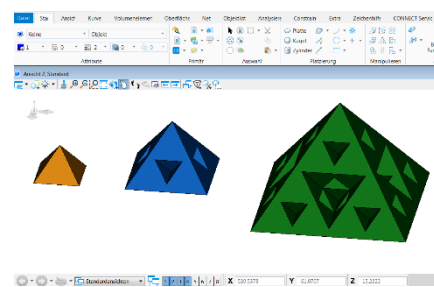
Datei Sta Ansicht Kurve Volumenelement Oberfläche Netz Objektlist Analysieren Constrain Extra Zeichenhilfe CONNECT Servic

Keine Objekt

1 0 2 0 0

Attribute Primitiv Auswahl Platzierung Manipulieren

Punkte Kugel Zylinder

Ansicht 2, Standard

Standardansichten 1 2 3 4 5 6 7 8 X 530.2378 Y 61.6707 Z 13.2022